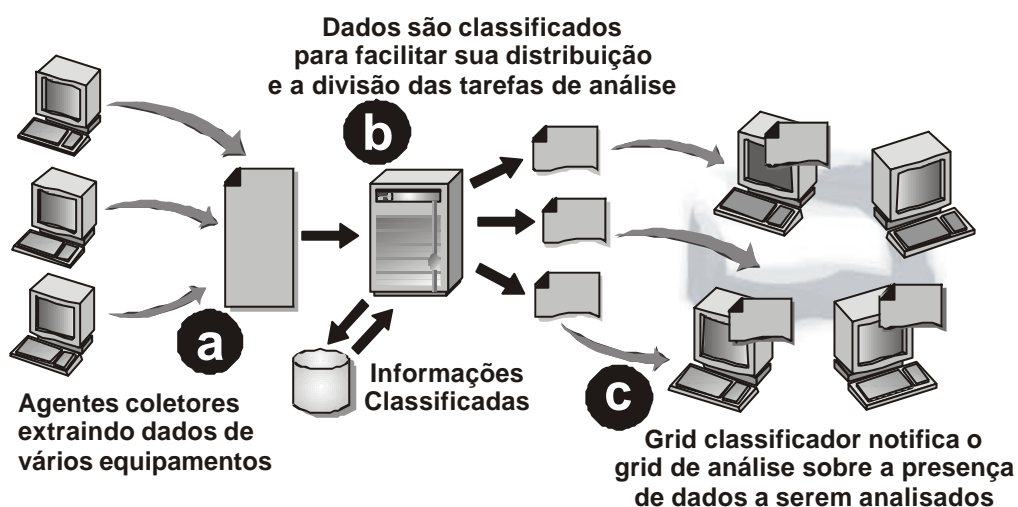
Dados são classificados para facilitar sua distribuição e a divisão das tarefas de análise

b

a

Agentes coletores extraindo dados de vários equipamentos

Informações Classificadas

c

Grid classificador notifica o grid de análise sobre a presença de dados a serem analisados